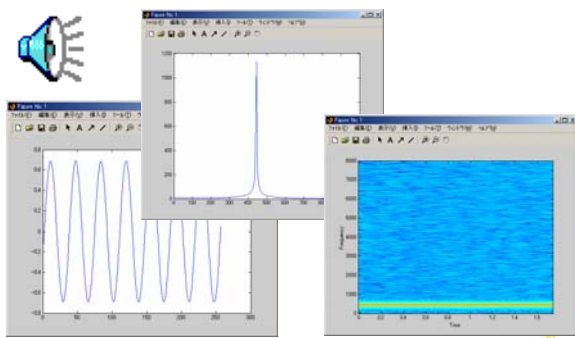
Figure No. 1
ファイル(F) 編集(E) 表示(V) 挿入(I) ツール(T) ウィンドウ(W) ヘルプ(H)

1200
1000
800
600
400
200
0
0 50 100 150 200 250 300 350 400 450 500

Figure No. 1
ファイル(F) 編集(E) 表示(V) 挿入(I) ツール(T) ウィンドウ(W) ヘルプ(H)

0.8
0.6
0.4
0.2
0
-0.2
-0.4
-0.6
-0.8
0 50 100 150 200 250 300

Figure No. 1
ファイル(F) 編集(E) 表示(V) 挿入(I) ツール(T) ウィンドウ(W) ヘルプ(H)

8000
7000
6000
5000
4000
3000
2000
1000
0
Frequency
0 0.2 0.4 0.6 0.8 1 1.2 1.4 1.6
Time